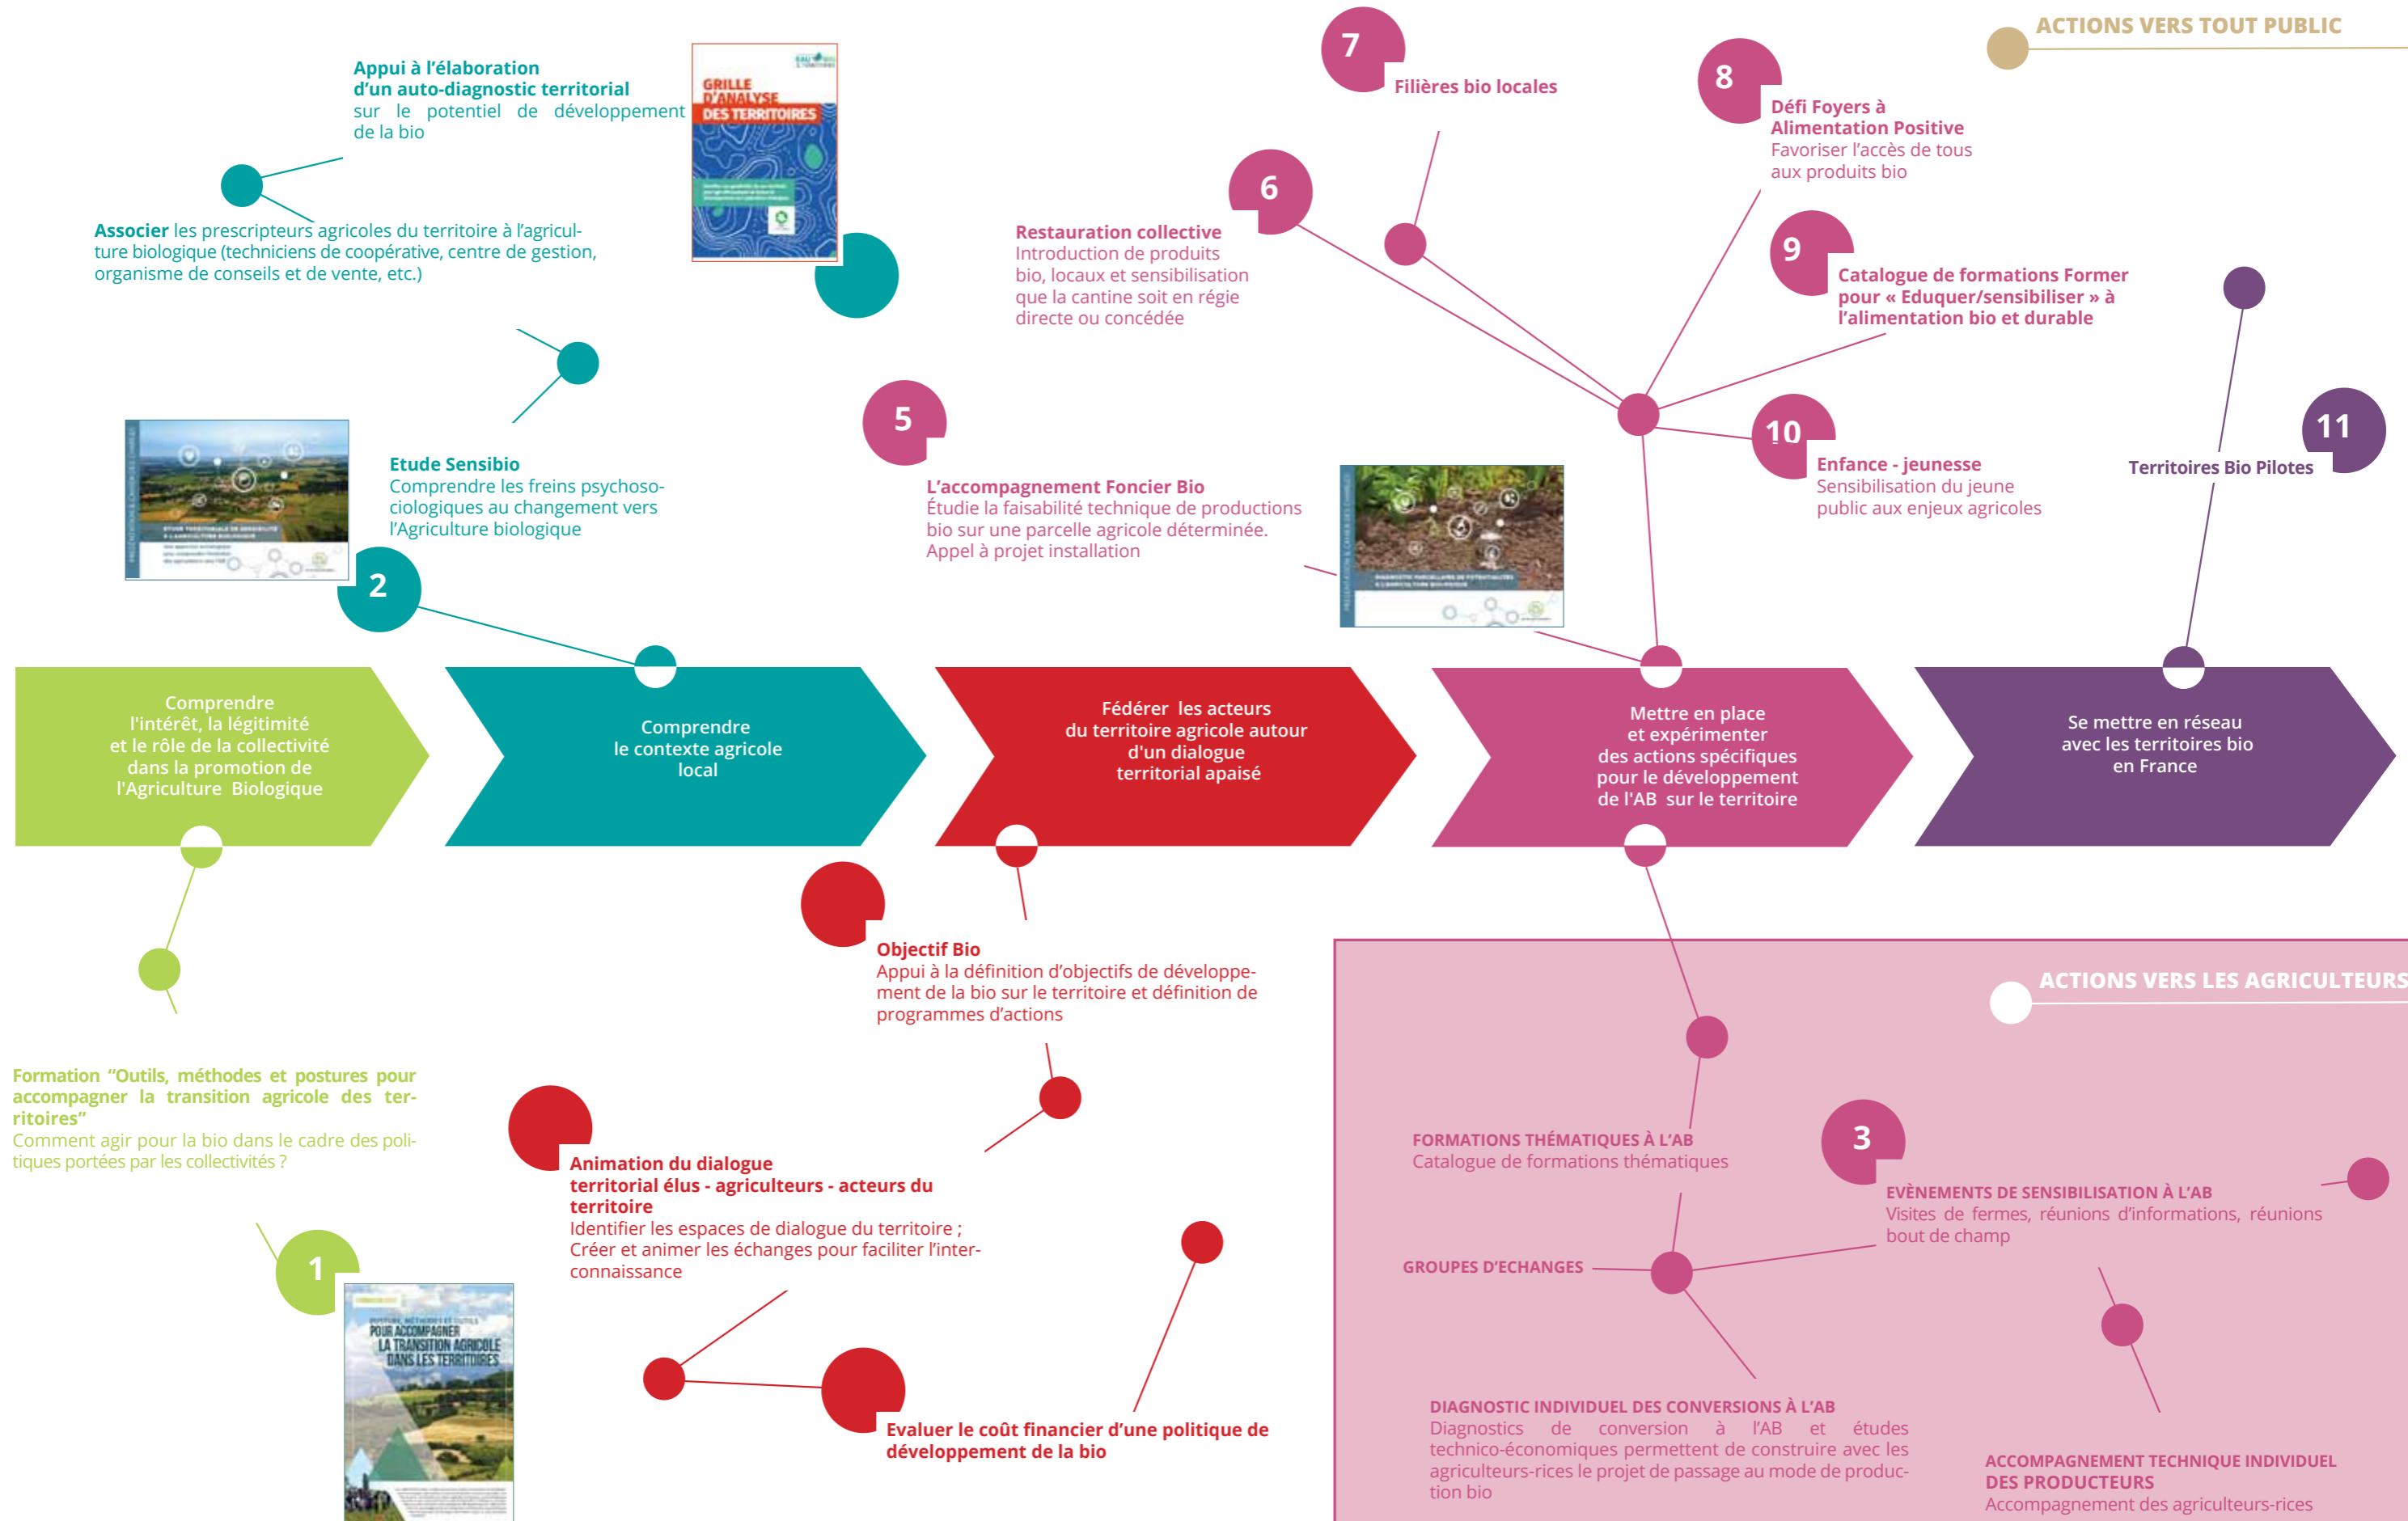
ACTIONS VERS TOUT PUBLIC

Appui à l'élaboration d'un auto-diagnostic territorial sur le potentiel de développement de la bio

GRILLE D'ANALYSE DES TERRITOIRES

Associer les prescripteurs agricoles du territoire à l'agriculture biologique (techniciens de coopérative, centre de gestion, organisme de conseils et de vente, etc.)

7
Filières bio locales

8
Défi Foyers à Alimentation Positive
Favoriser l'accès de tous aux produits bio

6
Restauration collective
Introduction de produits bio, locaux et sensibilisation que la cantine soit en régie directe ou concédée

9
Catalogue de formations Former pour « Eduquer/sensibiliser » à l'alimentation bio et durable

Etude Sensibio
Comprendre les freins psychosociologiques au changement vers l'Agriculture biologique

5
L'accompagnement Foncier Bio
Étude la faisabilité technique de productions bio sur une parcelle agricole déterminée. Appel à projet installation

10
Enfance - jeunesse
Sensibilisation du jeune public aux enjeux agricoles

11
Territoires Bio Pilotes

2

Comprendre l'intérêt, la légitimité et le rôle de la collectivité dans la promotion de l'Agriculture Biologique

Comprendre le contexte agricole local

Fédérer les acteurs du territoire agricole autour d'un dialogue territorial apaisé

Mettre en place et expérimenter des actions spécifiques pour le développement de l'AB sur le territoire

Se mettre en réseau avec les territoires bio en France

Objectif Bio
Appui à la définition d'objectifs de développement de la bio sur le territoire et définition de programmes d'actions

ACTIONS VERS LES AGRICULTEURS

Formation "Outils, méthodes et postures pour accompagner la transition agricole des territoires"
Comment agir pour la bio dans le cadre des politiques portées par les collectivités ?

Animation du dialogue territorial élus - agriculteurs - acteurs du territoire
Identifier les espaces de dialogue du territoire ; Créer et animer les échanges pour faciliter l'interconnaissance

1

POSTURE, MÉTHODES ET OUTILS POUR ACCOMPAGNER LA TRANSITION AGRICOLE DANS LES TERRITOIRES

Evaluer le coût financier d'une politique de développement de la bio

FORMATIONS THÉMATIQUES À L'AB
Catalogue de formations thématiques

3
EVÈNEMENTS DE SENSIBILISATION À L'AB
Visites de fermes, réunions d'informations, réunions bout de champ

GROUPES D'ECHANGES

DIAGNOSTIC INDIVIDUEL DES CONVERSIONS À L'AB
Diagnostics de conversion à l'AB et études technico-économiques permettent de construire avec les agriculteurs-rices le projet de passage au mode de production bio

ACCOMPAGNEMENT TECHNIQUE INDIVIDUEL DES PRODUCTEURS
Accompagnement des agriculteurs-rices